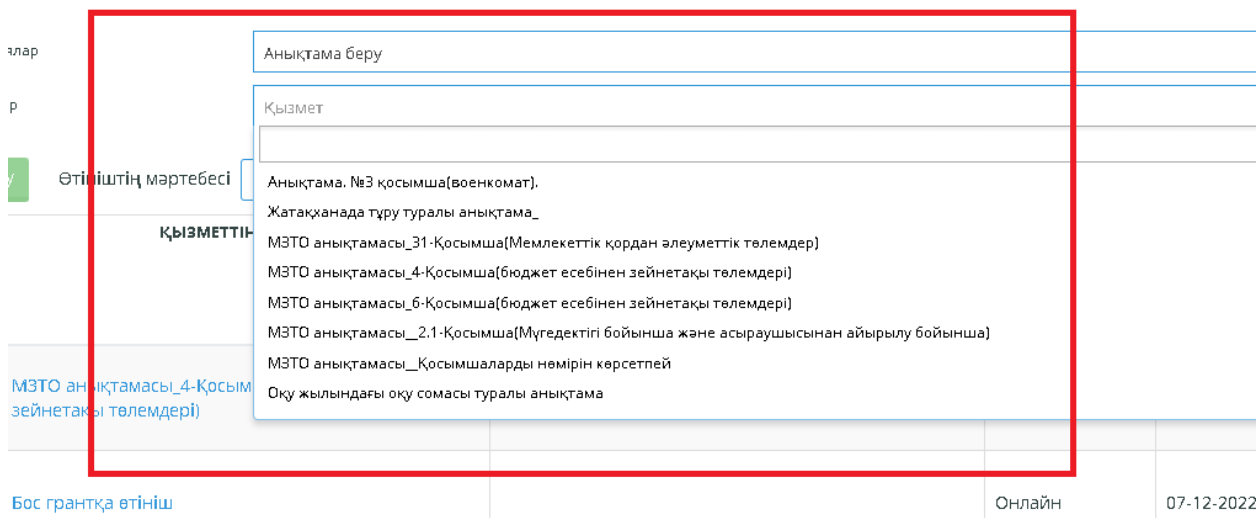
алар

Анықтама беру

р

Қызмет

Өтініштің мәртебесі

ҚЫЗМЕТТІН

Анықтама. №3 қосымша(военкомат).

Жатақханада тұру туралы анықтама_

МЗТО анықтамасы_31-Қосымша(Мемлекеттік қордан әлеуметтік төлемдер)

МЗТО анықтамасы_4-Қосымша(бюджет есебінен зейнетақы төлемдері)

МЗТО анықтамасы_6-Қосымша(бюджет есебінен зейнетақы төлемдері)

МЗТО анықтамасы__2.1-Қосымша(Мүгедектігі бойынша және асыраушысынан айырылу бойынша)

МЗТО анықтамасы__Қосымшаларды нөмірін көрсетпей

Оқу жылындағы оқу сомасы туралы анықтама

МЗТО анықтамасы_4-Қосым зейнетақы төлемдері)

Бос грантқа өтініш

Онлайн

07-12-2022